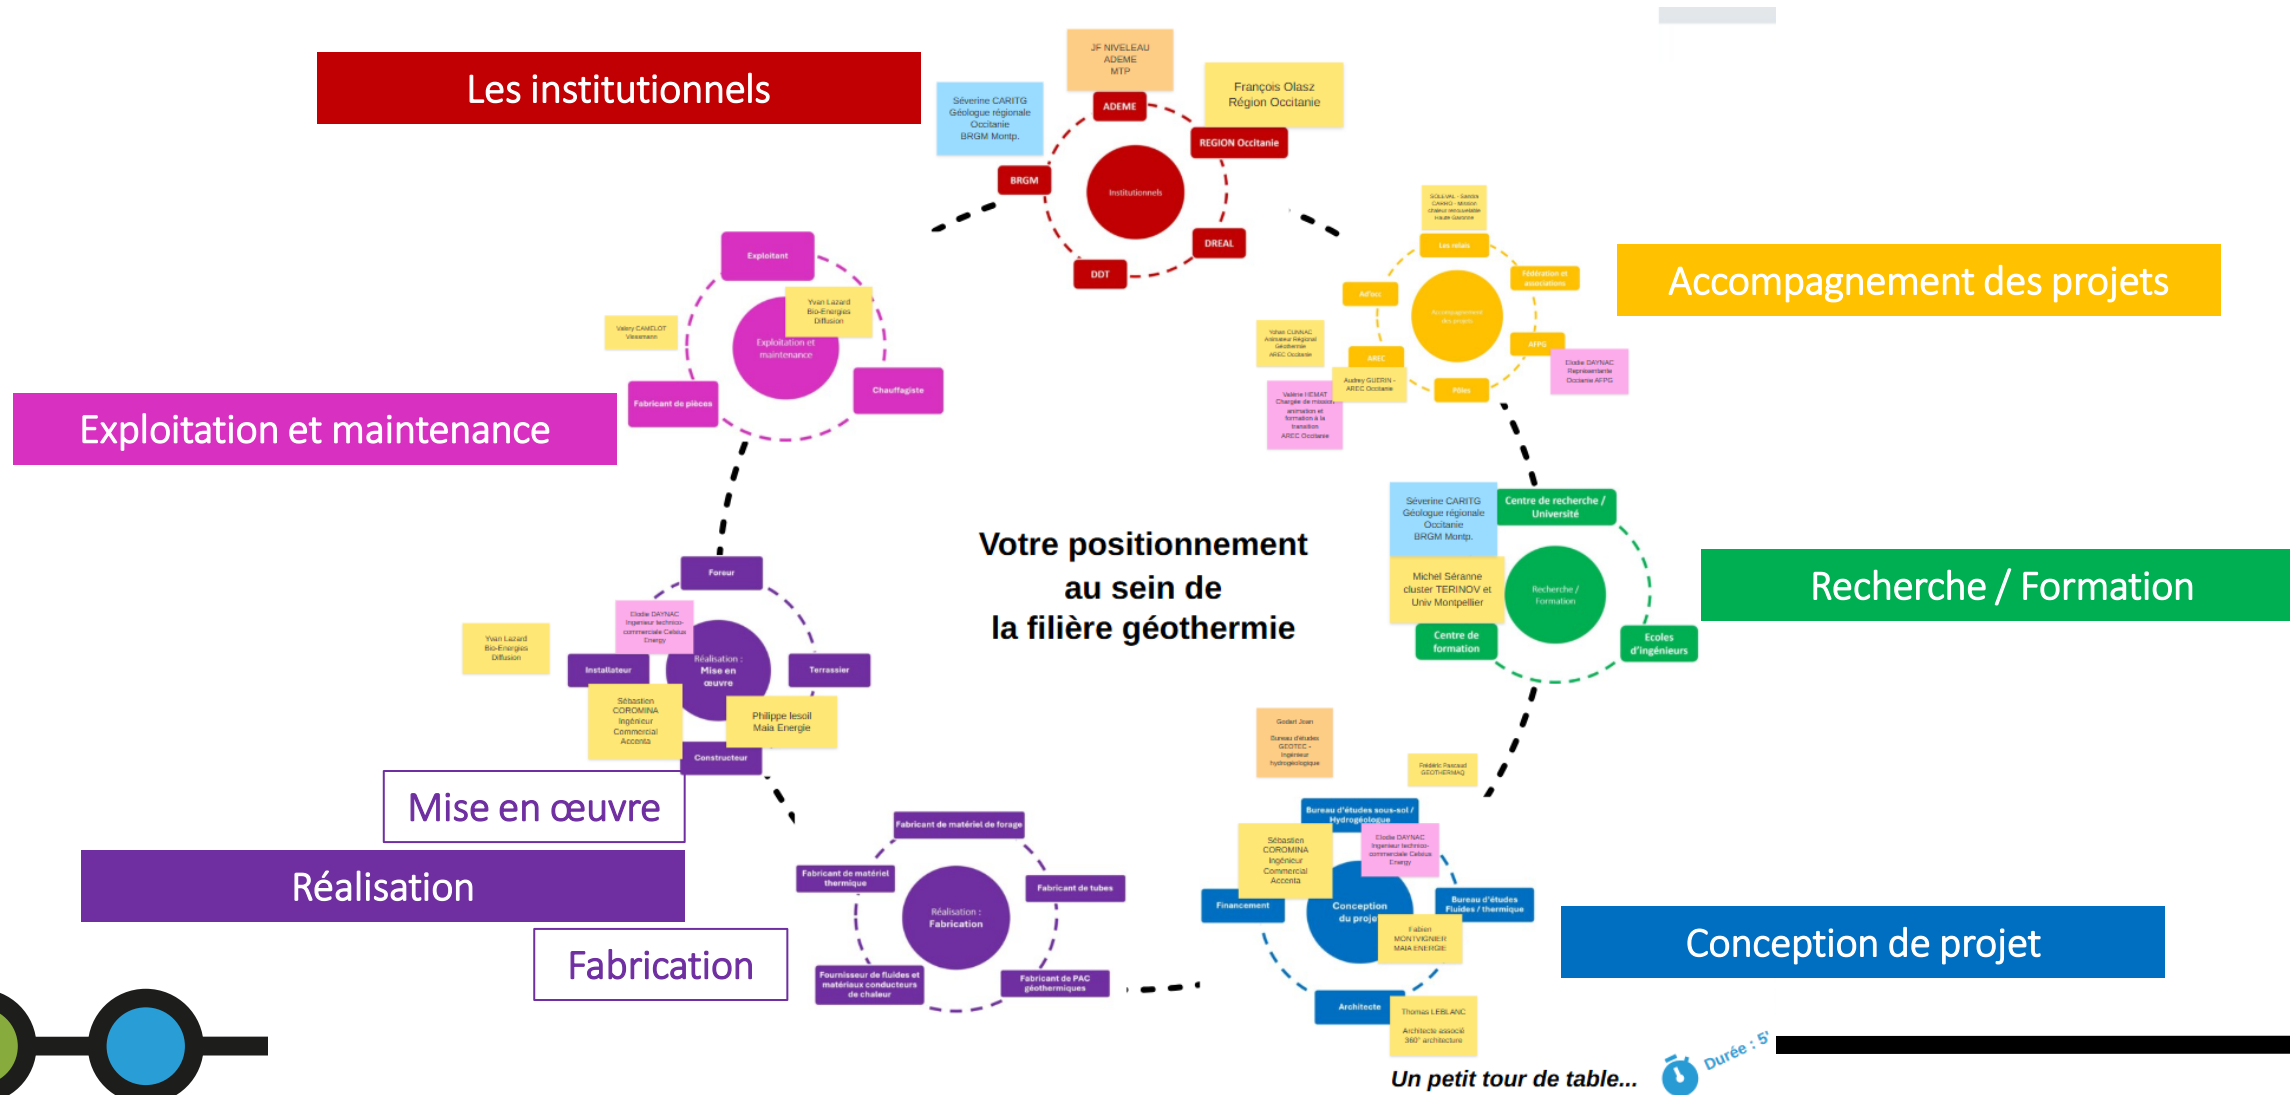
Les institutionnels

JF NIVELEAU
ADEME
MTP

ADEME

François Olasz
Région Occitanie

Séverine CARITG
Géologue régionale
Occitanie
BRGM Montp.

REGION Occitanie

BRGM

Institutionnels

DREAL

DDT

Accompagnement des projets

Les relais

Fédération et associations

Ad'occ

AFPG

AREC

Pôles

Yohan CUNNAC
Animateur Régional Géothermie
AREC Occitanie

Audrey GUERIN - AREC Occitanie

Valérie NEMAT
Chargée de mission animation et formation à la transition
AREC Occitanie

Elodie DAYNAC
Représentante Occitanie AFPG

Exploitation et maintenance

Exploitant

Yvan Lazard
Bio-Energies
Diffusion

Valery CAMELOT
Viessmann

Exploitation et maintenance

Fabricant de pièces

Chauffagiste

Votre positionnement
au sein de
la filière géothermie

Séverine CARITG
Géologue régionale
Occitanie
BRGM Montp.

Centre de recherche / Université

Recherche / Formation

Michel Séranne
cluster TERINOV et
Univ Montpellier

Recherche / Formation

Centre de formation

Ecoles d'ingénieurs

Foreur

Elodie DAYNAC
Ingenieur technico-commerciale Celsius Energy

Yvan Lazard
Bio-Energies
Diffusion

Installateur

Réalisation :
Mise en œuvre

Terrassier

Sébastien
COROMINA
Ingénieur
Commercial
Accenta

Philippe lesoil
Maia Energie

Constructeur

Mise en œuvre

Réalisation

Fabrication

Fabricant de matériel de forage

Fabricant de matériel thermique

Fabricant de tubes

Réalisation :
Fabrication

Fournisseur de fluides et matériaux conducteurs de chaleur

Fabricant de PAC géothermiques

Godart Joan
Bureau d'études
GEOTEC -
Ingénieur
hydrogéologique

Frédéric Pascault
GEOTHERMAQ

Bureau d'études sous-sol / Hydrogéologue

Sébastien
COROMINA
Ingénieur
Commercial
Accenta

Elodie DAYNAC
Ingenieur technico-commerciale Celsius Energy

Financement

Conception du projet

Bureau d'études Fluides / thermique

Fabien
MONTVIGNIER
MAIA ENERGIE

Conception de projet

Architecte

Thomas LEBLANC
Architecte associé
360° architectures

Un petit tour de table...

Durée : 5'